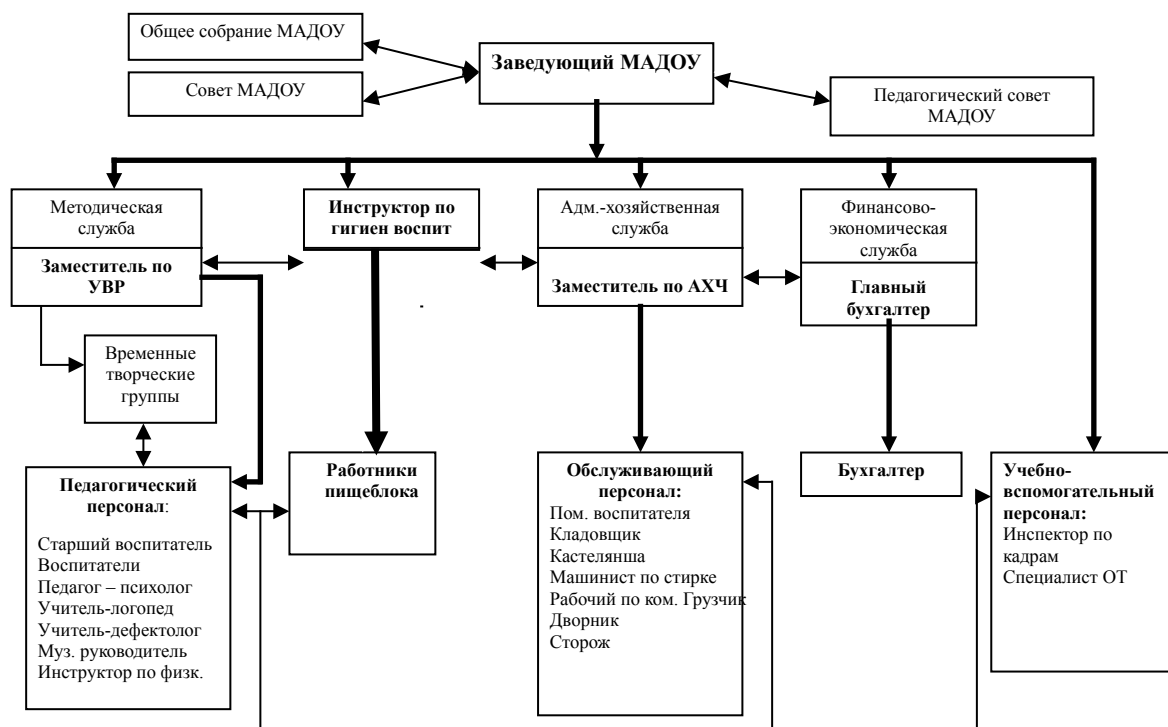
Общее собрание МАДОУ

Совет МАДОУ

Заведующий МАДОУ

Педагогический совет МАДОУ

Методическая служба

Заместитель по УВР

Инструктор по гигиен воспит

Адм.-хозяйственная служба

Заместитель по АХЧ

Финансово-экономическая служба

Главный бухгалтер

Временные творческие группы

Педагогический персонал:

Старший воспитатель
Воспитатели
Педагог – психолог
Учитель-логопед
Учитель-дефектолог
Муз. руководитель
Инструктор по физк.

Работники пищеблока

Обслуживающий персонал:
Пом. воспитателя
Кладовщик
Кастелянша
Машинист по стирке
Рабочий по ком. Грузчик
Дворник
Сторож

Бухгалтер

Учебно-вспомогательный персонал:
Инспектор по кадрам
Специалист ОТ